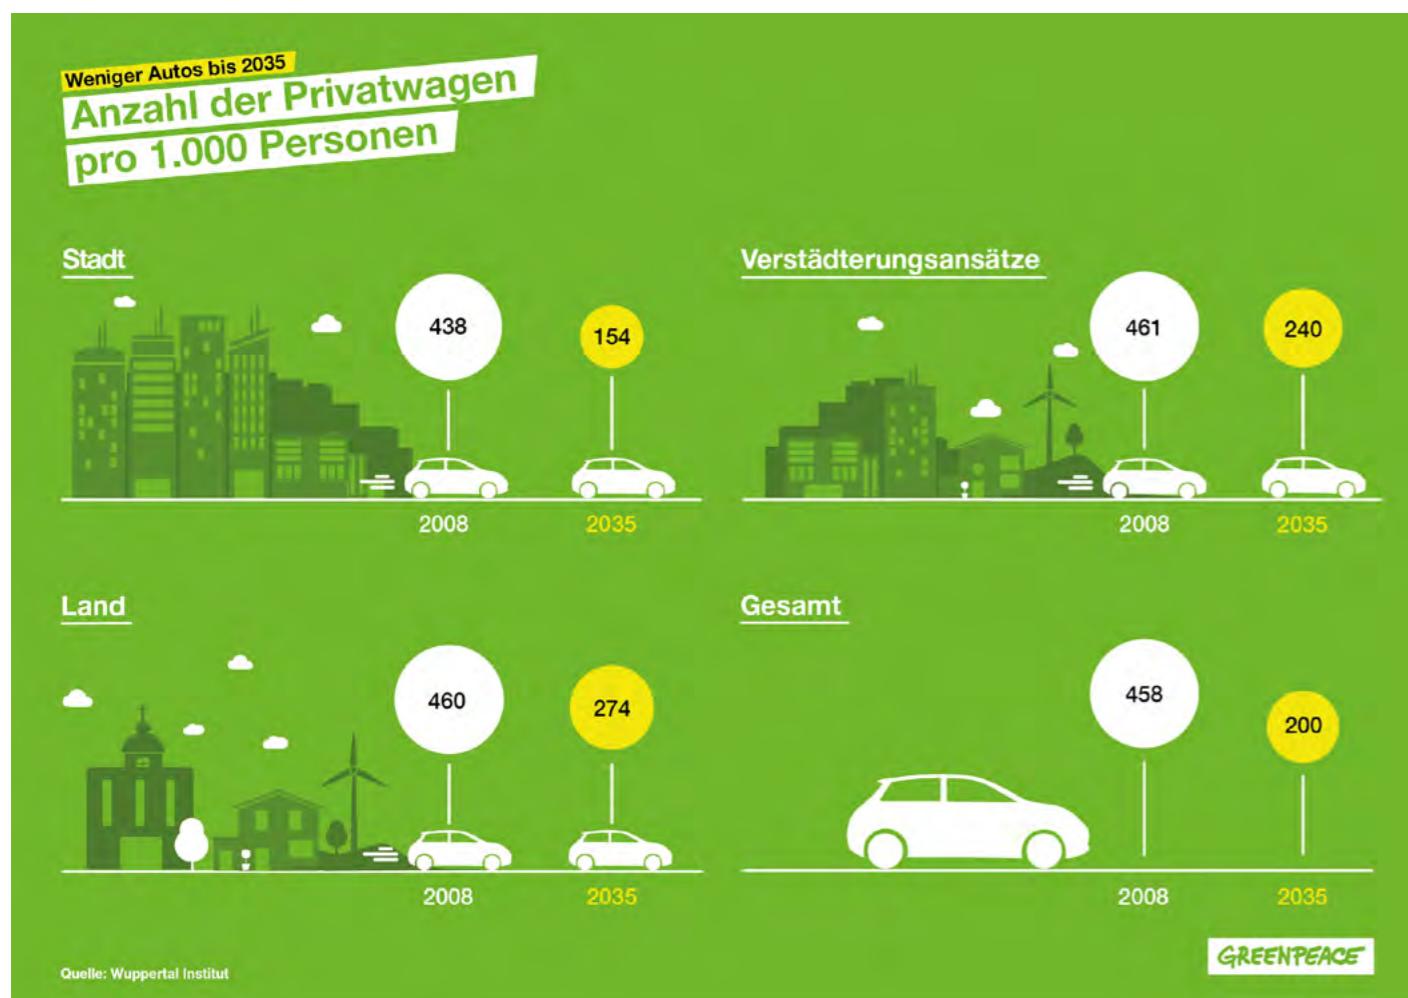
Weniger Autos bis 2035

Anzahl der Privatwagen pro 1.000 Personen

Stadt

438

154

2008

2035

Verstädterungsansätze

461

240

2008

2035

Land

460

274

2008

2035

Gesamt

458

200

2008

2035

Quelle: Wuppertal Institut

GREENPEACE